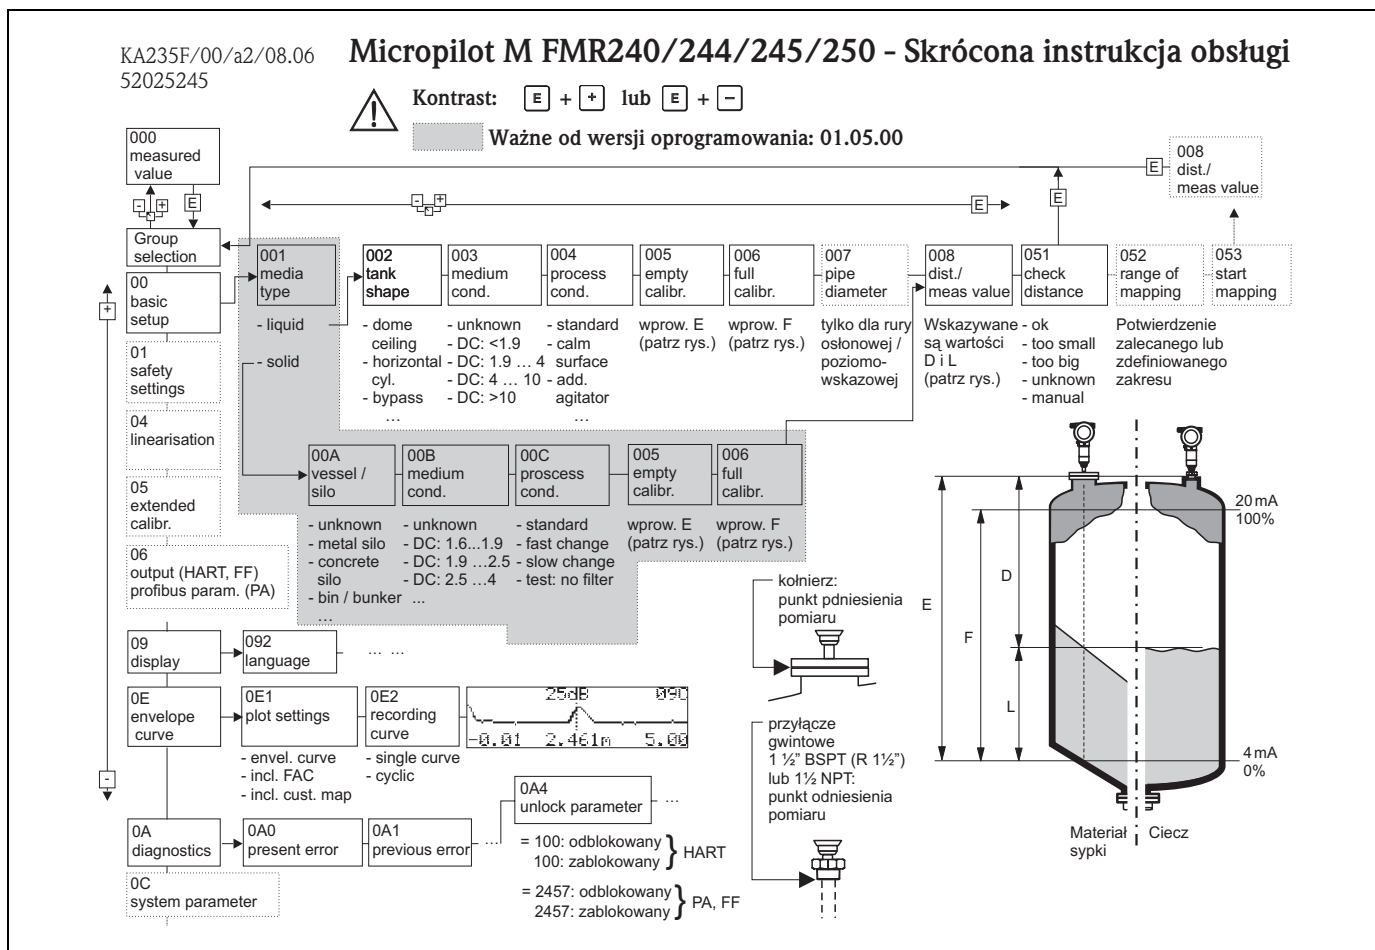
KA235F/00/a2/08.06
52025245

Micropilot M FMR240/244/245/250 - Skrócona instrukcja obsługi

Kontrast: E + + lub E + −

Ważne od wersji oprogramowania: 01.05.00

000 measured value

E

Group selection

00 basic setup

01 safety settings

04 linearisation

05 extended calibr.

06 output (HART, FF) profibus param. (PA)

09 display

0E envelope curve

0A diagnostics

0C system parameter

+

-

001 media type

- liquid

- solid

002 tank shape

- dome ceiling
- horizontal cyl.
- bypass
…

003 medium cond.

- unknown
- DC: <1.9
- DC: 1.9 … 4
- DC: 4 … 10
- DC: >10

004 process cond.

- standard
- calm surface
- add. agitator
…

005 empty calibr.

wprow. E (patrz rys.)

006 full calibr.

wprow. F (patrz rys.)

007 pipe diameter

tylko dla rury osłonowej / poziomowskazowej

008 dist./ meas value

Wskazywane są wartości D i L (patrz rys.)

051 check distance

- ok
- too small
- too big
- unknown
- manual

052 range of mapping

Potwierdzenie zalecanego lub zdefiniowanego zakresu

053 start mapping

008 dist./ meas value

E

00A vessel / silo

- unknown
- metal silo
- concrete silo
- bin / bunker
…

00B medium cond.

- unknown
- DC: 1.6…1.9
- DC: 1.9 …2.5
- DC: 2.5 …4
…

00C proscess cond.

- standard
- fast change
- slow change
- test: no filter

005 empty calibr.

wprow. E (patrz rys.)

006 full calibr.

wprow. F (patrz rys.)

092 language

… …

0E1 plot settings

- envel. curve
- incl. FAC
- incl. cust. map

0E2 recording curve

- single curve
- cyclic

25dB 090
-0.01 2.461m 5.00

0A0 present error

0A1 previous error

0A4 unlock parameter …

= 100: odblokowany
100: zablokowany } HART

= 2457: odblokowany
2457: zablokowany } PA, FF

kołnierz: punkt pdniesienia pomiaru

przyłącze gwintowe 1 ½" BSPT (R 1½") lub 1½ NPT: punkt odniesienia pomiaru

20 mA 100%

D

E

F

L

4 mA 0%

Materiał sypki

Ciecz